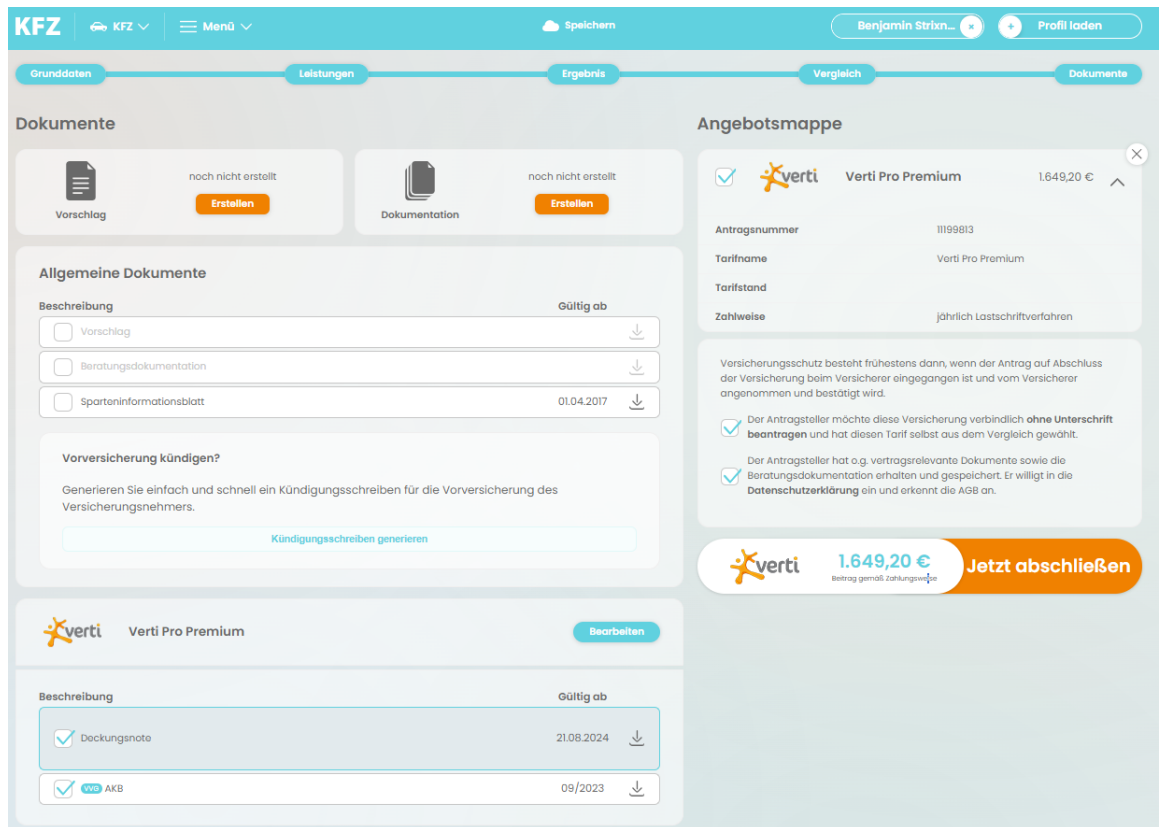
KFZ KFZ Menü Speichern Benjamin Strixn... Profil laden

Grunddaten Leistungen Ergebnis Vergleich Dokumente

Dokumente

Vorschlag
noch nicht erstellt
Erstellen

Dokumentation
noch nicht erstellt
Erstellen

Allgemeine Dokumente

| Beschreibung | Gültig ab |
|---|---|
| Vorschlag | |
| Beratungsdokumentation | |
| Sparteninformationsblatt | 01.04.2017 |

Vorversicherung kündigen?

Generieren Sie einfach und schnell ein Kündigungsschreiben für die Vorversicherung des Versicherungsnehmers.

Kündigungsschreiben generieren

verti Verti Pro Premium Bearbeiten

| Beschreibung | Gültig ab |
|---|---|
| Deckungsnote | 21.08.2024 |
| VVG AKB | 09/2023 |

Angebotsmappe

verti Verti Pro Premium 1.649,20 €

Antragsnummer 11199813
Tarifname Verti Pro Premium
Tarifstand
Zahlweise jährlich Lastschriftverfahren

Versicherungsschutz besteht frühestens dann, wenn der Antrag auf Abschluss der Versicherung beim Versicherer eingegangen ist und vom Versicherer angenommen und bestätigt wird.

Der Antragsteller möchte diese Versicherung verbindlich ohne Unterschrift beantragen und hat diesen Tarif selbst aus dem Vergleich gewählt.

Der Antragsteller hat o.g. vertragsrelevante Dokumente sowie die Beratungsdokumentation erhalten und gespeichert. Er willigt in die Datenschutzerklärung ein und erkennt die AGB an.

verti 1.649,20 € Beitrag gemäß Zahlungsweise Jetzt abschließen